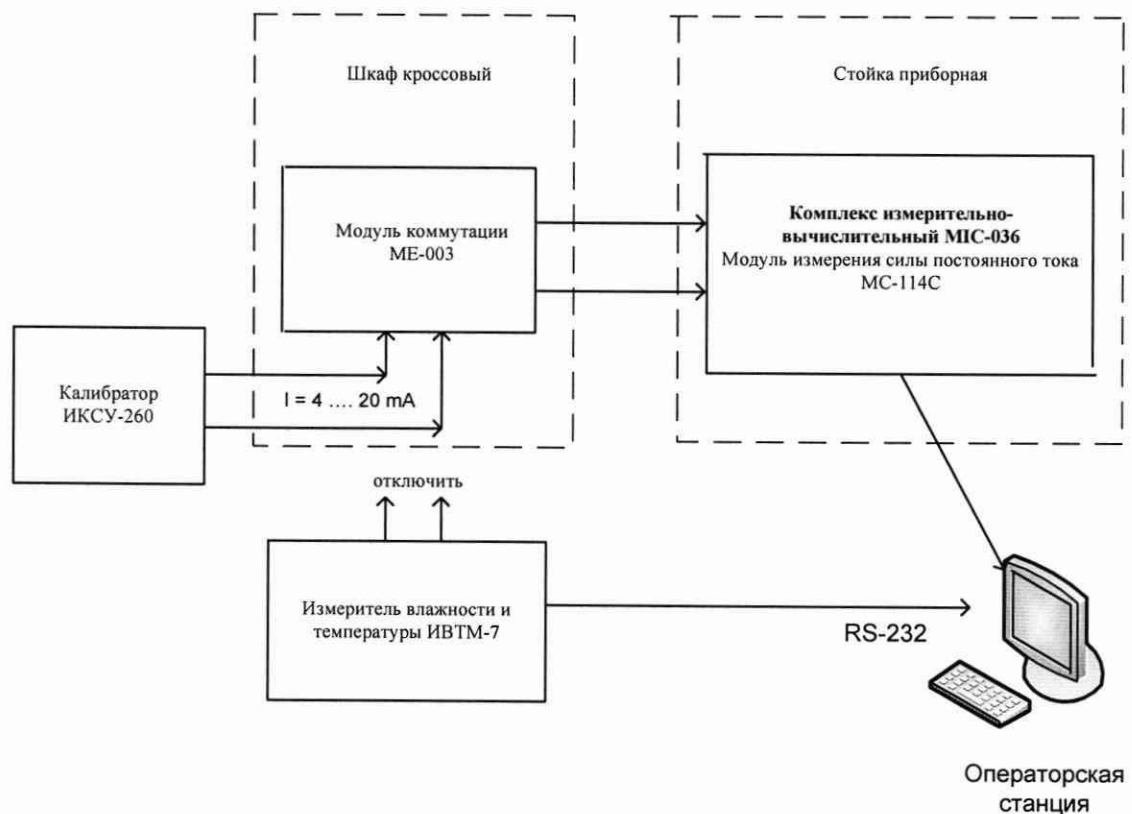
Шкаф кроссовый

Стойка приборная

Модуль коммутации МЕ-003

**Комплекс измерительно-вычислительный MIC-036**
Модуль измерения силы постоянного тока МС-114С

Калибратор ИКСУ-260

I = 4 …. 20 mA

отключить

Измеритель влажности и температуры ИВТМ-7

RS-232

Операторская станция